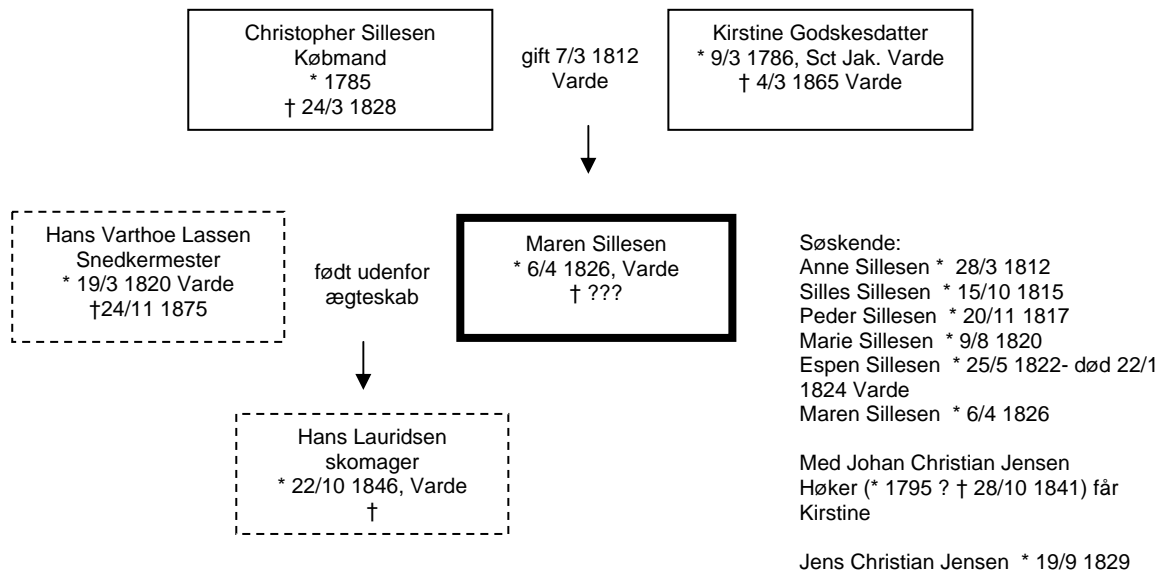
Christopher Sillesen
Købmand
* 1785
† 24/3 1828

gift 7/3 1812
Varde

Kirstine Godskesdatter
* 9/3 1786, Sct Jak. Varde
† 4/3 1865 Varde

Hans Varthoe Lassen
Snedkermester
* 19/3 1820 Varde
†24/11 1875

født udenfor
ægteskab

Maren Sillesen
* 6/4 1826, Varde
† ???

Søskende:
Anne Sillesen * 28/3 1812
Silles Sillesen * 15/10 1815
Peder Sillesen * 20/11 1817
Marie Sillesen * 9/8 1820
Espen Sillesen * 25/5 1822- død 22/1 1824 Varde
Maren Sillesen * 6/4 1826

Med Johan Christian Jensen Høker (* 1795 ? † 28/10 1841) får Kirstine

Jens Christian Jensen * 19/9 1829

Hans Lauridsen
skomager
* 22/10 1846, Varde
†